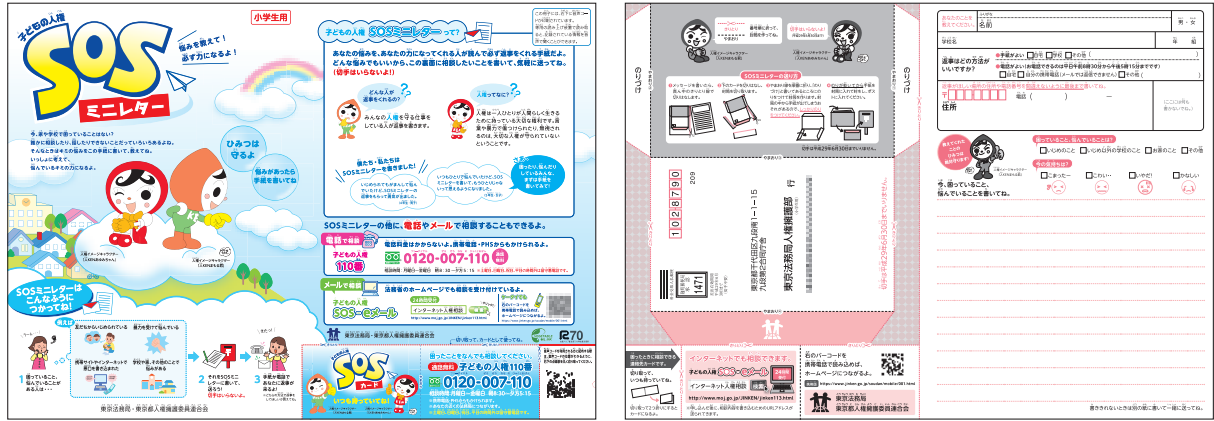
子どもの人権

SOS

ミニレター

小学生用

悩みを教えて!
お手紙を書いてね!

今、家や学校で困っていることはない?
誰かに相談したり、話したりできないことで困っている人はいませんか。
そんなときは子どもの悩みごとの手紙に書いて、送ってね。
いっしょに考えて、
悩んでいるそのお子の心配事を

ひみつは守るよ

悩みがあったら手紙を書いてね

人権イメージキャラクター
人KENまもる君

人権イメージキャラクター
人KENあゆみちゃん

SOSミニレターはこんなふうにつかってね!

例えば

友だちがいじめられている
親がすぐ怒って叱られている
携帯サイトやインターネットに悪口を書き込まれた
学校や家、その他のことで悩みがある

1 困っていること、悩んでいることがあるよ…
2 そのSOSミニレターに書いて、送ろう!(切手はいらないよ)
3 手紙や電話であなたにお返事がくるよ!

東京法務局・東京都人権擁護委員連合会

子どもの人権 SOSミニレターって?

あなたの悩みを、あなたの力になってくれる人が読んでお返事をくれる手紙だよ。
どんな悩みでもいいから、この画面に相談したいことを書いて、気軽に送ってね。
(切手はいらないよ!)

どんな人がお返事をくれるの?
みんなの人権を守る仕事をしている人がお返事を書きます。

人権ってなに?
人権は一人ひとりが人間らしく生きるために持っている大切な権利です。その権利を守るための仕事をしています。

僕たち・私たちはSOSミニレターを書いたよ!

いつも持っていてもいいんだね。困ったときに使えるように手元においておこう。

ばう、困ったり、悩んだりしている人へ。まずは手紙を書いてみて!

SOSミニレターの他に、電話やメールで相談することもできるよ。

電話で相談
子どもの人権110番
電話料金はかからないよ。携帯電話・PHSからもかけられるよ。
0120-007-110
受付時間 月曜日〜金曜日(祝日・年末年始を除く)午前8時30分〜午後5時15分

メールで相談
子どもの人権SOS-eメール
法務省のホームページでも相談を受け付けているよ。
インターネット人権相談
http://www.moj.go.jp/JINKEN/jinken113.html

東京法務局・東京都人権擁護委員連合会

R70

困ったことなどがあれば相談してください。
子どもの人権110番
0120-007-110
SOSカード
いつも持っていてね!

のりづけ

最初に開いて、記載をしてください。

SOSミニレターの送り方

のりづけ

やまおり

209

1 0 2 8 7 9 0

東京都千代田区九段南1-1-15 九段第2合同庁舎
東京法務局人権擁護部 行

料金受取人払郵便
麹町局承認

やまおり

インターネットでも相談できます。
子どもの人権SOS-eメール
インターネット人権相談
http://www.moj.go.jp/JINKEN/jinken113.html

右のバーコードを携帯電話で読み込めば、ホームページにつながるよ。

東京法務局
東京都人権擁護委員連合会

あなたのことを教えてください
ふりがな
名前
男・女
学校名
年 組

返事などの方法がいいですか?
□手紙がいい □自宅 □学校 □その他( )
□電話がいい
□自宅 □自分の携帯電話 □その他( )

〒
住所
電話( ) —

困っていること、悩んでいることは?
□いじめのこと □いじめ以外の学校のこと □お家のこと □その他

今の気持ちは?
□こまった— □こわい— □いやだ! □かなしい

今、困っていること、悩んでいることを書いてね。

書ききれないときは別の紙に書いて一緒に送ってね。